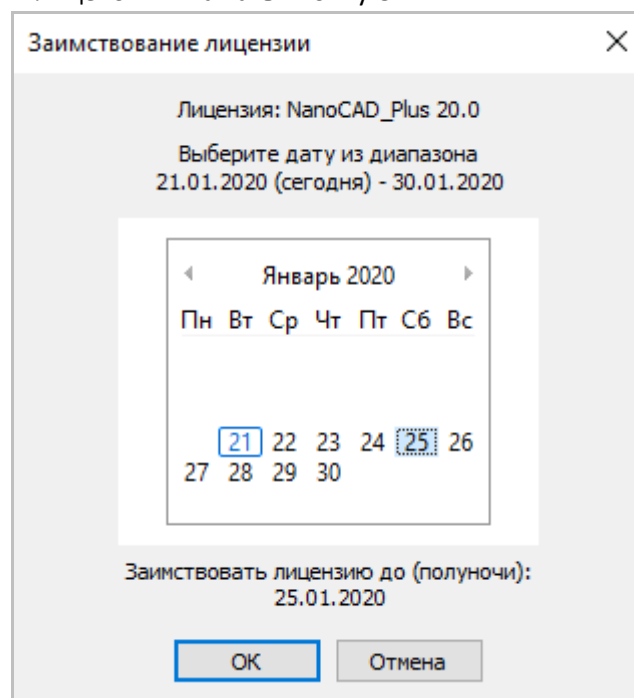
Заимствование лицензии

×

Лицензия: NanoCAD_Plus 20.0

Выберите дату из диапазона
21.01.2020 (сегодня) - 30.01.2020

Январь 2020

| Пн | Вт | Ср | Чт | Пт | Сб | Вс |
|---|---|---|---|---|---|---|
| | 21 | 22 | 23 | 24 | 25 | 26 |
| 27 | 28 | 29 | 30 | | | |

Заимствовать лицензию до (полуночи):
25.01.2020

OK

Отмена